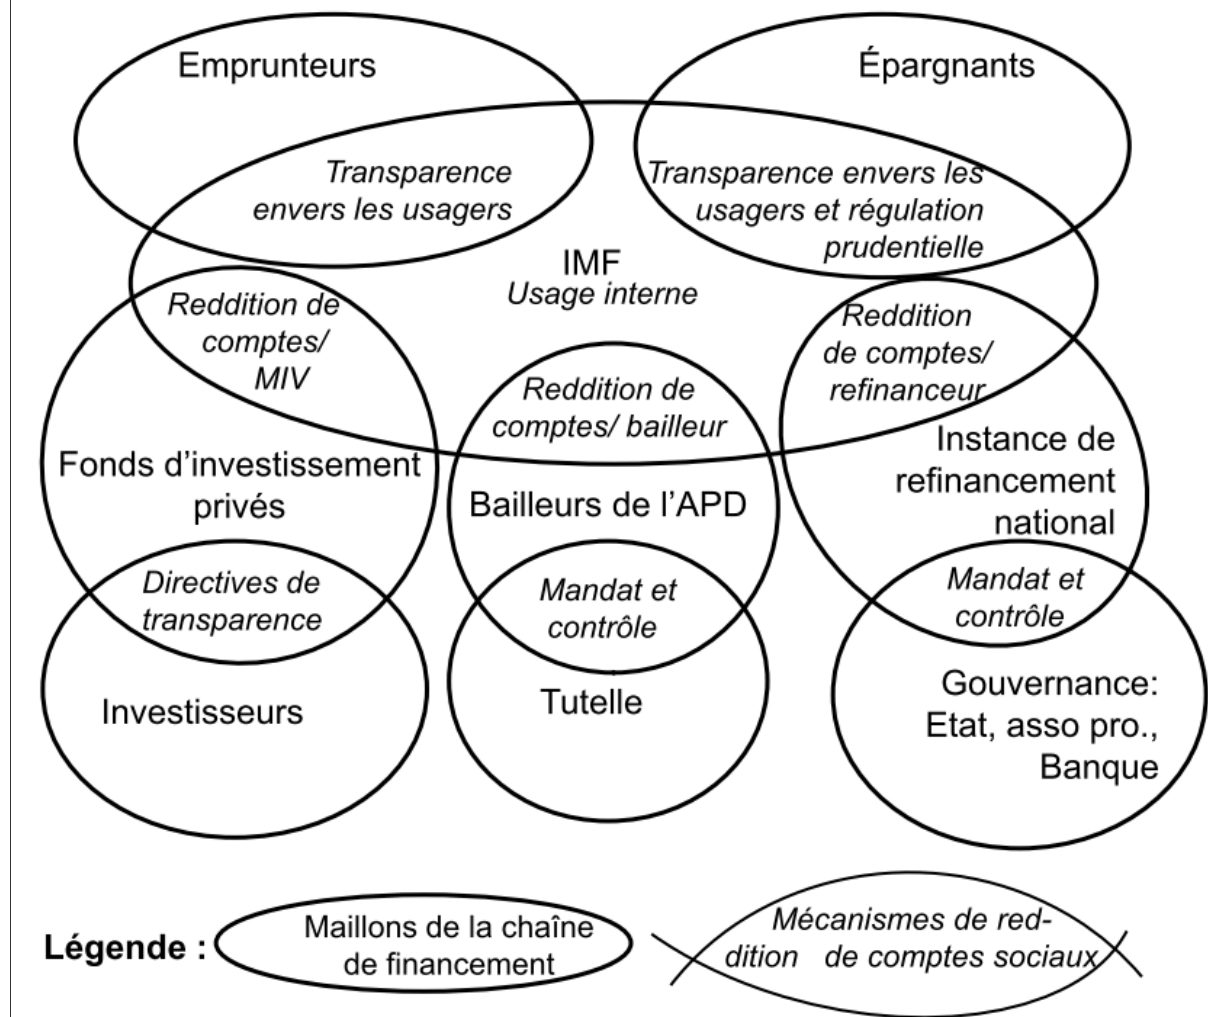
Emprunteurs

Épargnants

Transparence envers les usagers

Transparence envers les usagers et régulation prudentielle

IMF
Usage interne

Reddition de comptes/ MIV

Reddition de comptes/ refinanceur

Reddition de comptes/ bailleur

Fonds d'investissement privés

Bailleurs de l'APD

Instance de refinancement national

Directives de transparence

Mandat et contrôle

Mandat et contrôle

Investisseurs

Tutelle

Gouvernance: Etat, asso pro., Banque

Légende : Maillons de la chaîne de financement

Mécanismes de reddition de comptes sociaux